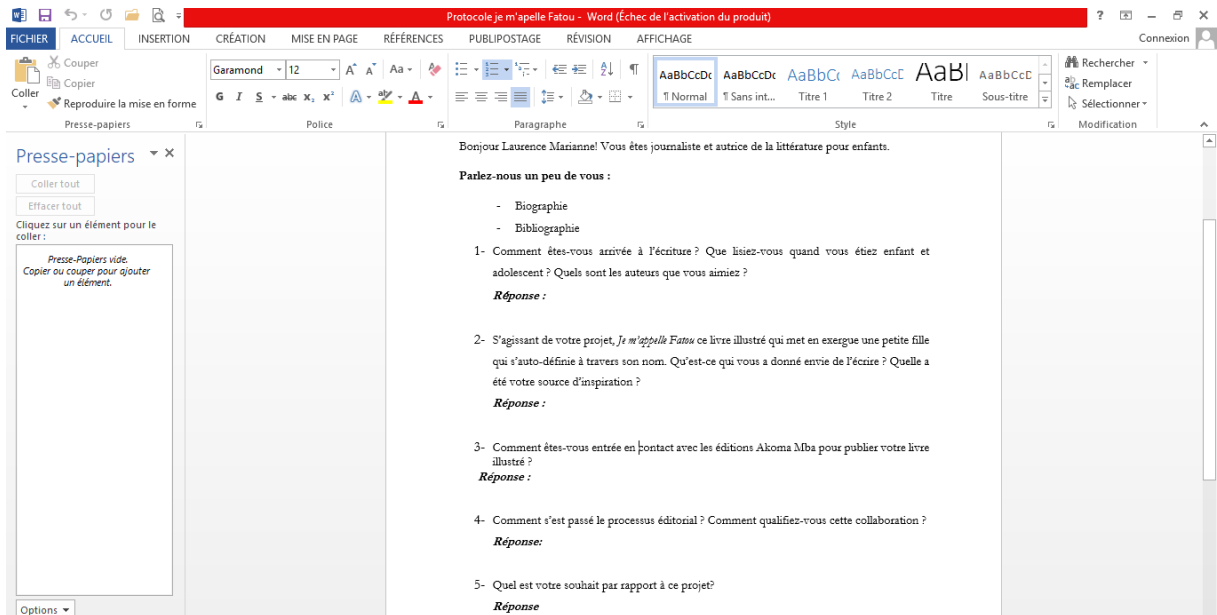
Protocole je m'apelle Fatou - Word (Échec de l'activation du produit)

? – ✕

FICHIER ACCUEIL INSERTION CRÉATION MISE EN PAGE RÉFÉRENCES PUBLIPOSTAGE RÉVISION AFFICHAGE Connexion

Coller Couper Copier Reproduire la mise en forme
Presse-papiers

Garamond 12
G I S abc $x_2$ $x^2$
Police

Paragraphe

AaBbCcDc ¶ Normal
AaBbCcDc ¶ Sans int...
AaBbCc Titre 1
AaBbCcD Titre 2
AaBl Titre
AaBbCcD Sous-titre
Style

Rechercher
Remplacer
Sélectionner
Modification

Presse-papiers
Coller tout
Effacer tout
Cliquez sur un élément pour le coller :
Presse-Papiers vide. Copier ou couper pour ajouter un élément.
Options

Bonjour Laurence Marianne! Vous êtes journaliste et autrice de la littérature pour enfants.

Parlez-nous un peu de vous :

- Biographie
- Bibliographie

1- Comment êtes-vous arrivée à l'écriture ? Que lisiez-vous quand vous étiez enfant et adolescent ? Quels sont les auteurs que vous aimiez ?

Réponse :

2- S'agissant de votre projet, Je m'appelle Fatou ce livre illustré qui met en exergue une petite fille qui s'auto-définie à travers son nom. Qu'est-ce qui vous a donné envie de l'écrire ? Quelle a été votre source d'inspiration ?

Réponse :

3- Comment êtes-vous entrée en contact avec les éditions Akoma Mba pour publier votre livre illustré ?

Réponse :

4- Comment s'est passé le processus éditorial ? Comment qualifiez-vous cette collaboration ?

Réponse:

5- Quel est votre souhait par rapport à ce projet?

Réponse